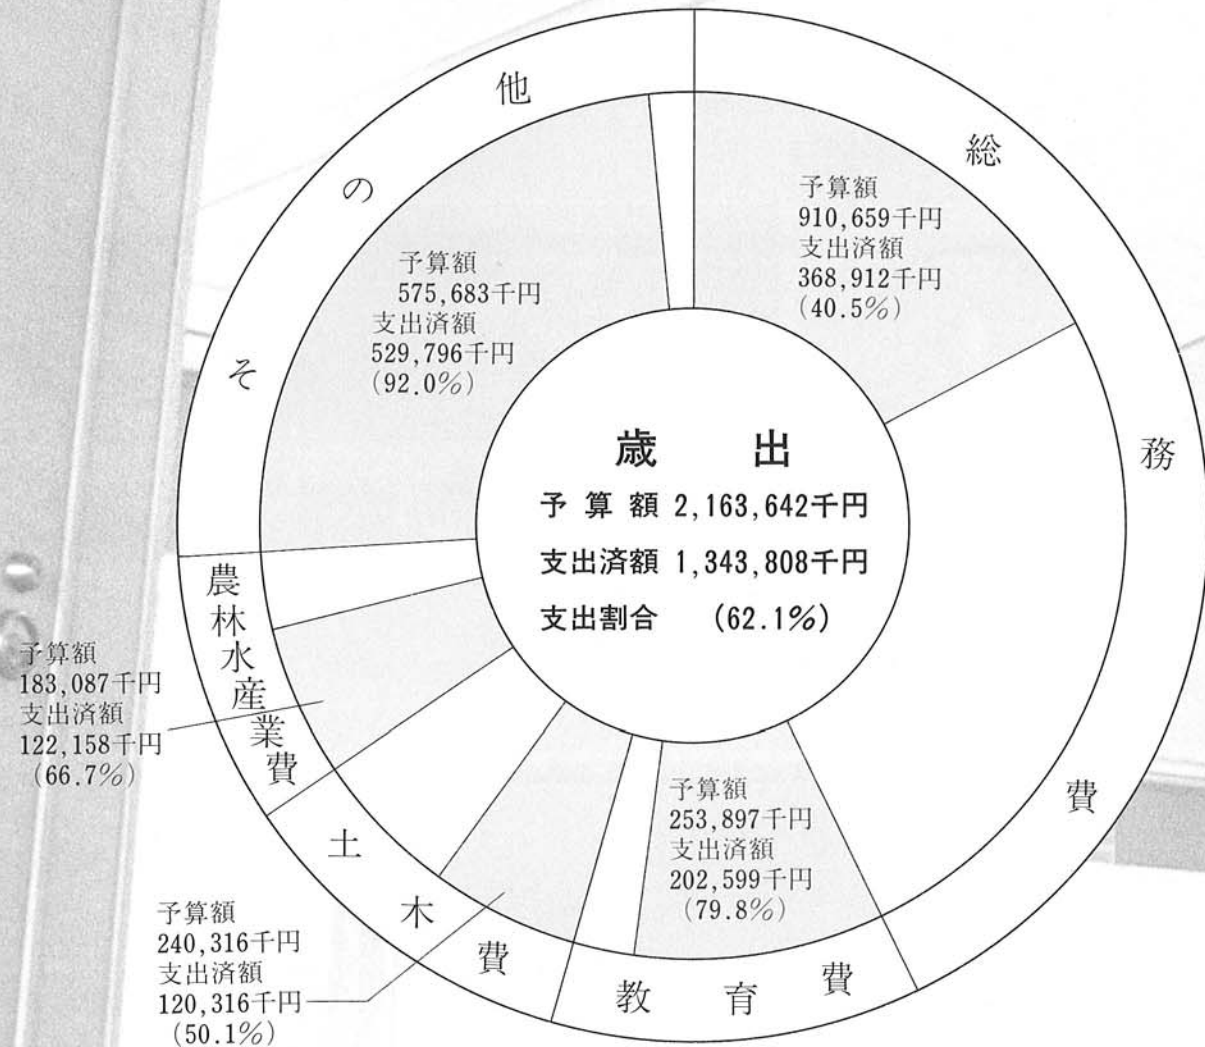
歳　出
予算額 2,163,642千円
支出済額 1,343,808千円
支出割合 (62.1%)

総務費
予算額
910,659千円
支出済額
368,912千円
(40.5%)

教育費
予算額
253,897千円
支出済額
202,599千円
(79.8%)

土木費
予算額
240,316千円
支出済額
120,316千円
(50.1%)

農林水産業費
予算額
183,087千円
支出済額
122,158千円
(66.7%)

その他
予算額
575,683千円
支出済額
529,796千円
(92.0%)